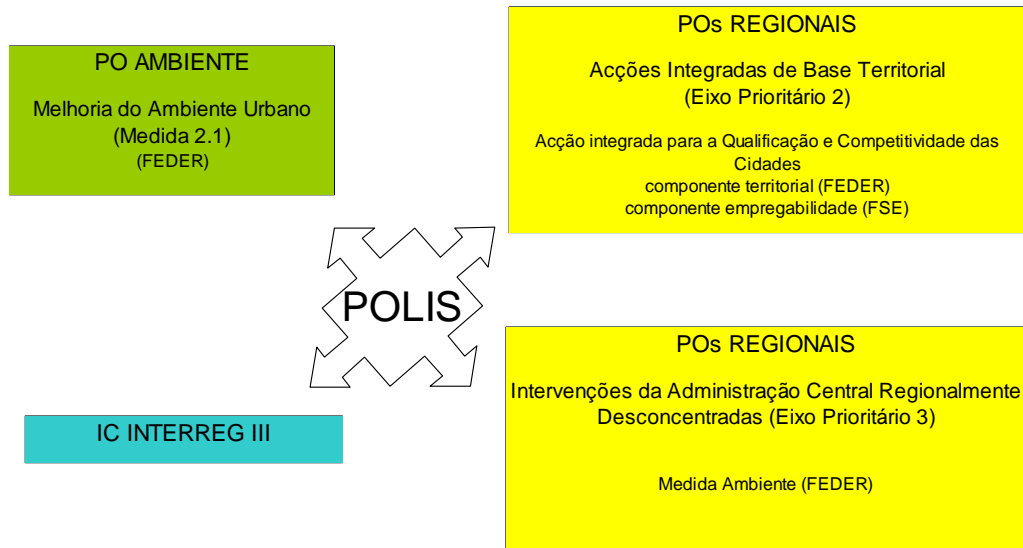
PO AMBIENTE

Melhoria do Ambiente Urbano
(Medida 2.1)
(FEDER)

POs REGIONAIS

Acções Integradas de Base Territorial
(Eixo Prioritário 2)

Acção integrada para a Qualificação e Competitividade das Cidades
componente territorial (FEDER)
componente empregabilidade (FSE)

POLIS

IC INTERREG III

POs REGIONAIS

Intervenções da Administração Central Regionalmente Desconcentradas (Eixo Prioritário 3)

Medida Ambiente (FEDER)